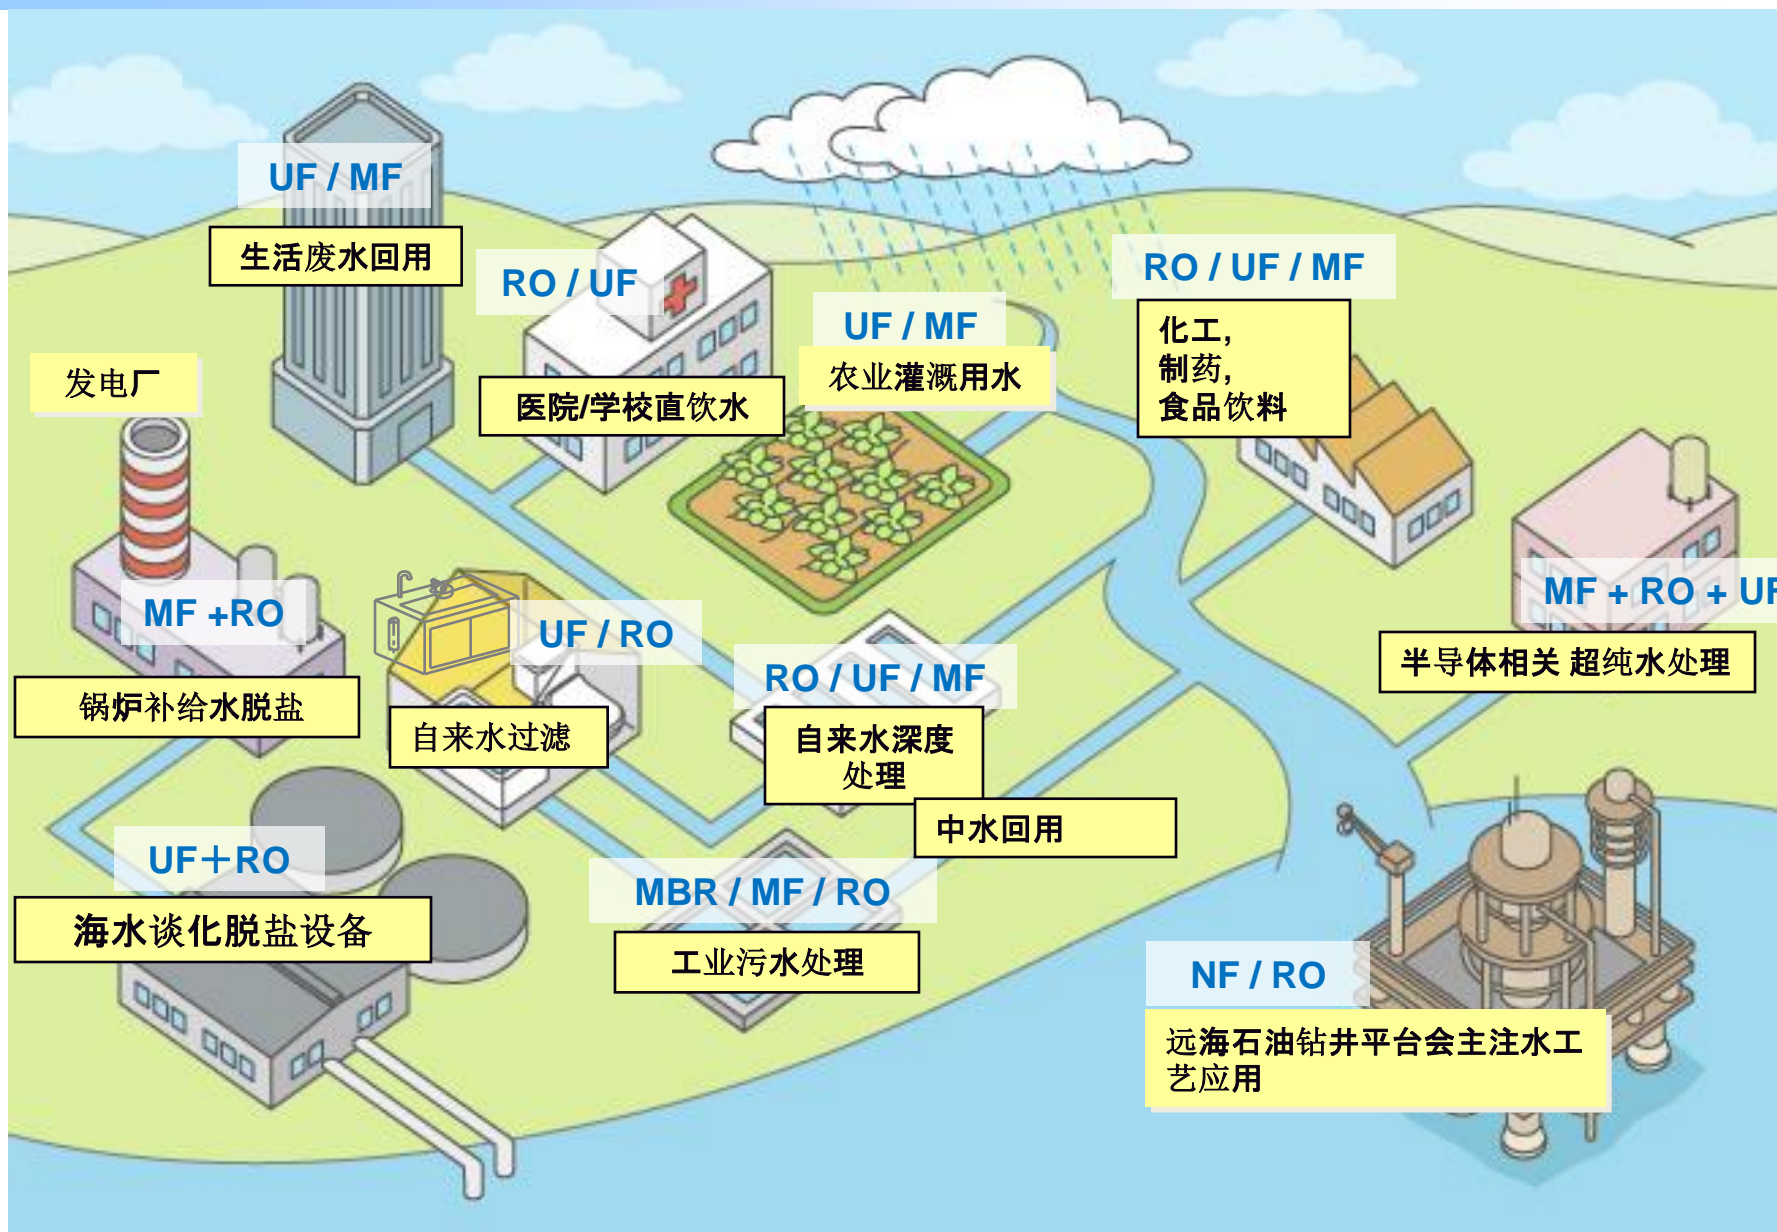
UF / MF
生活废水回用

RO / UF
医院/学校直饮水

UF / MF
农业灌溉用水

RO / UF / MF
化工,
制药,
食品饮料

发电厂

MF +RO
锅炉补给水脱盐

UF / RO
自来水过滤

RO / UF / MF
自来水深度处理

中水回用

MF + RO + UF
半导体相关 超纯水处理

UF+RO
海水谈化脱盐设备

MBR / MF / RO
工业污水处理

NF / RO
远海石油钻井平台会主注水工艺应用